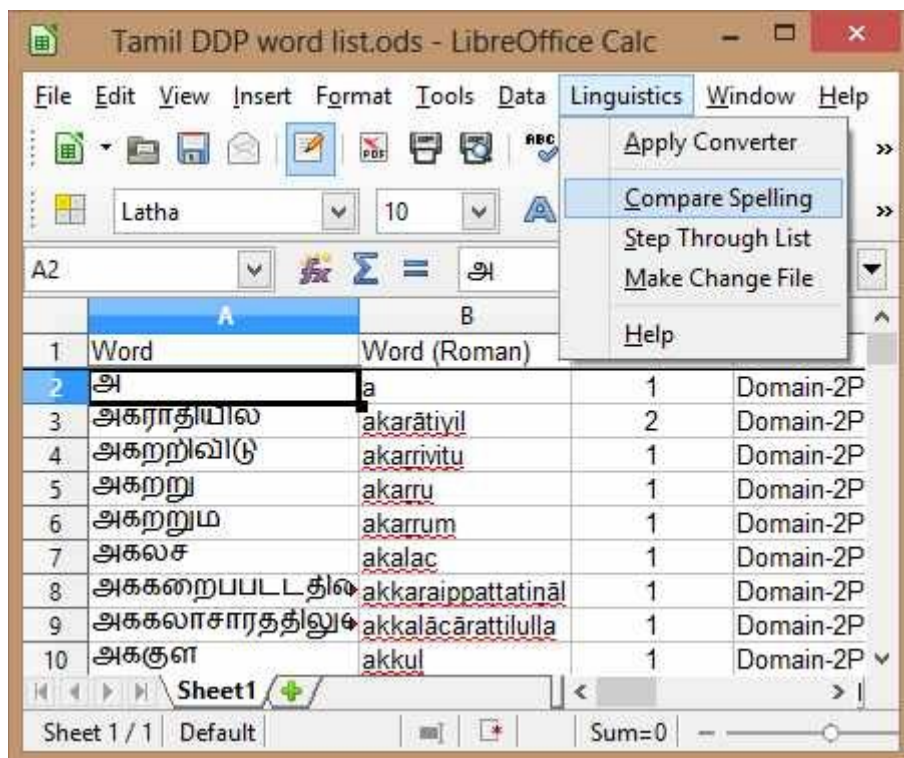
Tamil DDP word list.ods - LibreOffice Calc

File Edit View Insert Format Tools Data Linguistics Window Help

Apply Converter
Compare Spelling
Step Through List
Make Change File
Help

Latha 10

A2 அ

| | A | B | | |
|---|---|---|---|---|
| 1 | Word | Word (Roman) | | |
| 2 | அ | a | 1 | Domain-2P |
| 3 | அகராதியில | akarātiyil | 2 | Domain-2P |
| 4 | அகறறிவிடு | akarrivitu | 1 | Domain-2P |
| 5 | அகறறு | akarru | 1 | Domain-2P |
| 6 | அகறறும | akarrum | 1 | Domain-2P |
| 7 | அகலச | akalac | 1 | Domain-2P |
| 8 | அககறைபபடடதில | akkaraippattatināl | 1 | Domain-2P |
| 9 | அககலாசாரததிலுள | akkalācārattilulla | 1 | Domain-2P |
| 10 | அககுள | akkul | 1 | Domain-2P |

Sheet1

Sheet 1 / 1 Default Sum=0